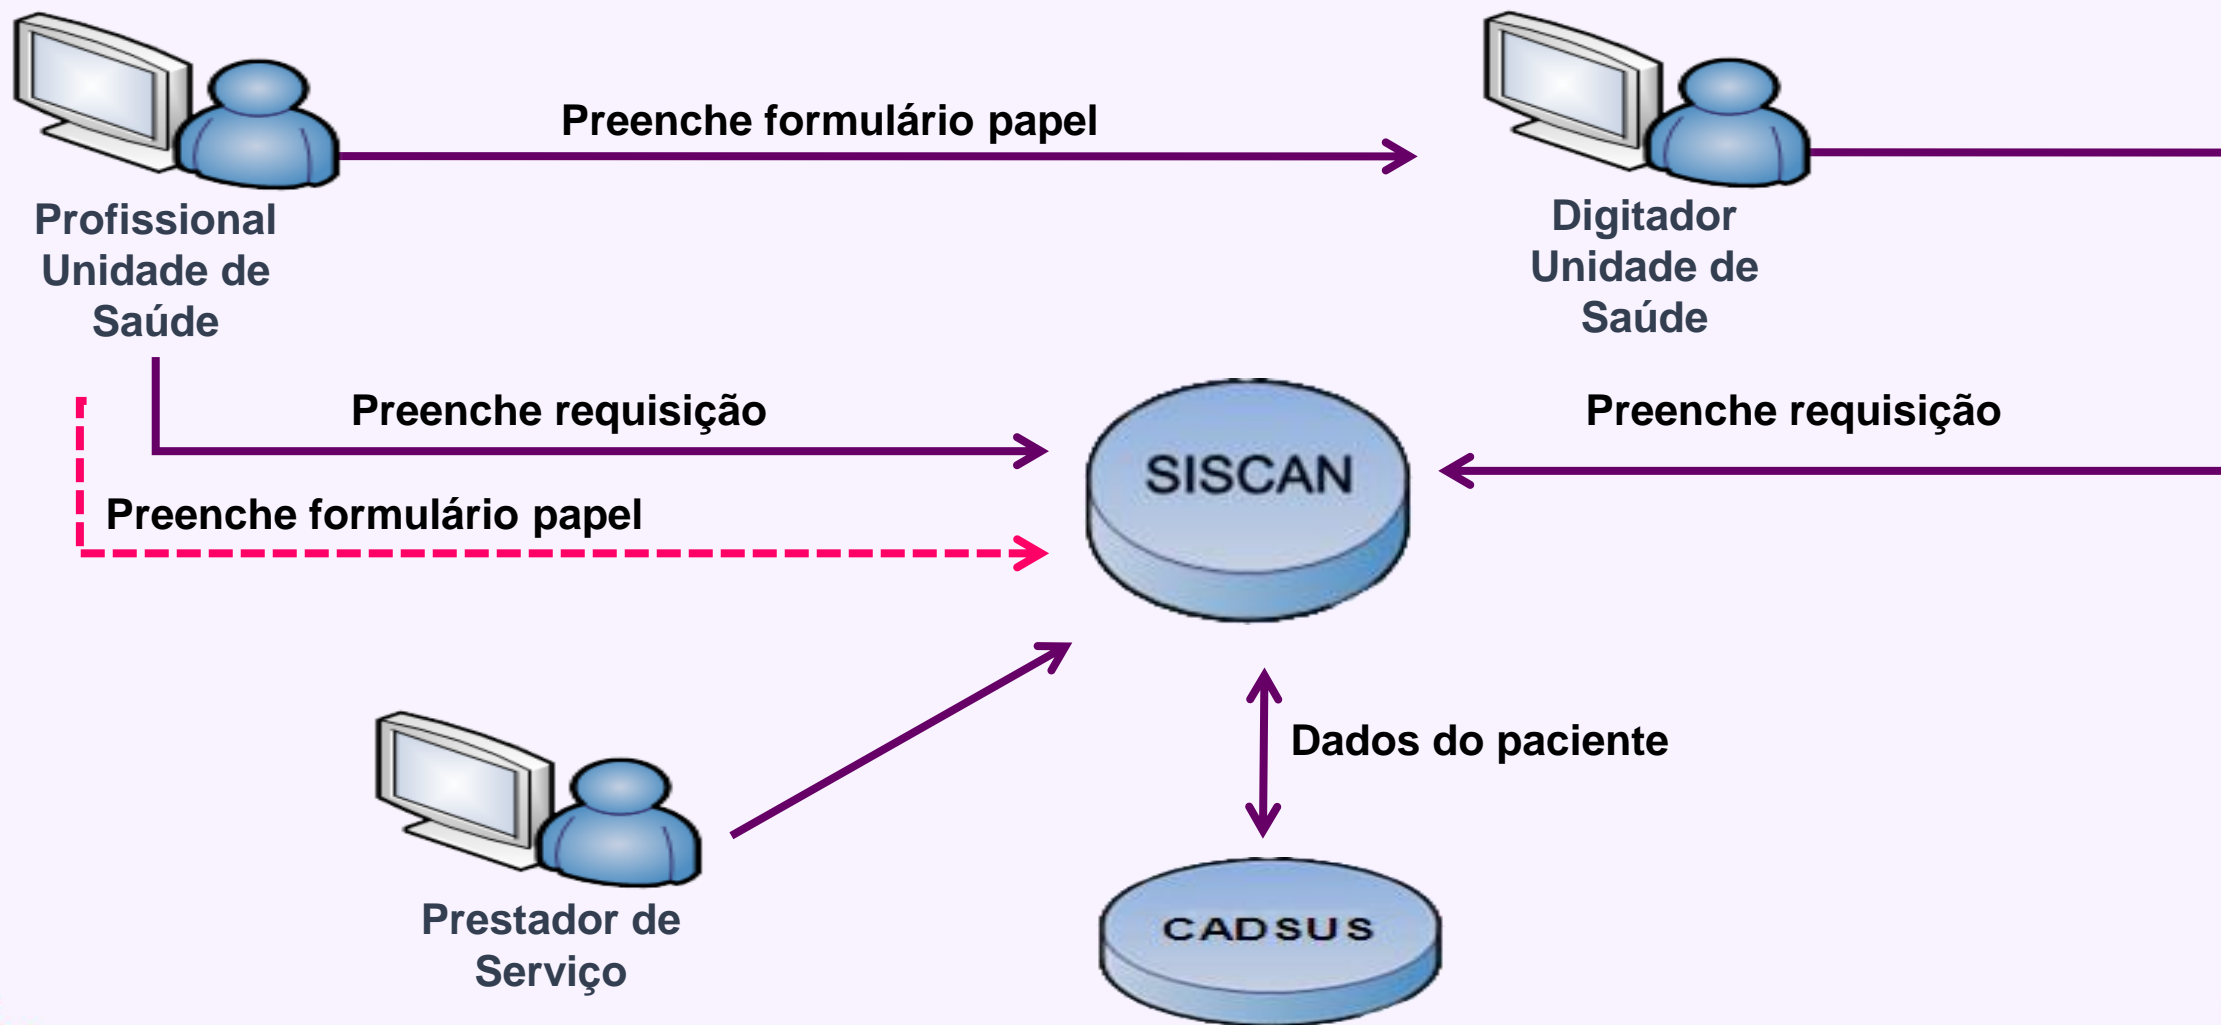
Preenche formulário papel

Profissional Unidade de Saúde

Digitador Unidade de Saúde

Preenche requisição

Preenche requisição

SISCAN

Preenche formulário papel

Dados do paciente

Prestador de Serviço

CADSUS